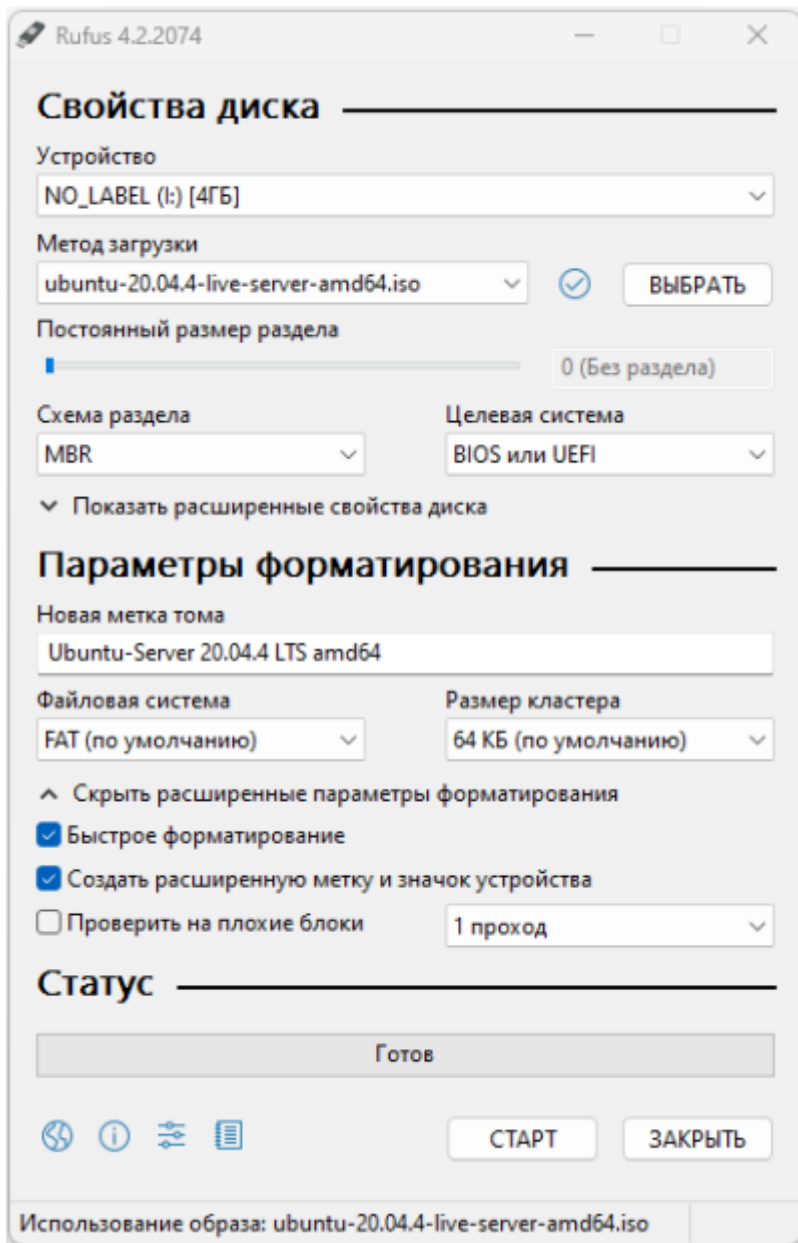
Rufus 4.2.2074

Свойства диска

Устройство
NO_LABEL (I:) [4ГБ]

Метод загрузки
ubuntu-20.04.4-live-server-amd64.iso
ВЫБРАТЬ

Постоянный размер раздела
0 (Без раздела)

Схема раздела
MBR

Целевая система
BIOS или UEFI

Показать расширенные свойства диска

Параметры форматирования

Новая метка тома
Ubuntu-Server 20.04.4 LTS amd64

Файловая система
FAT (по умолчанию)

Размер кластера
64 КБ (по умолчанию)

Скрыть расширенные параметры форматирования
Быстрое форматирование
Создать расширенную метку и значок устройства
Проверить на плохие блоки
1 проход

Статус

Готов

СТАРТ
ЗАКРЫТЬ

Использование образа: ubuntu-20.04.4-live-server-amd64.iso